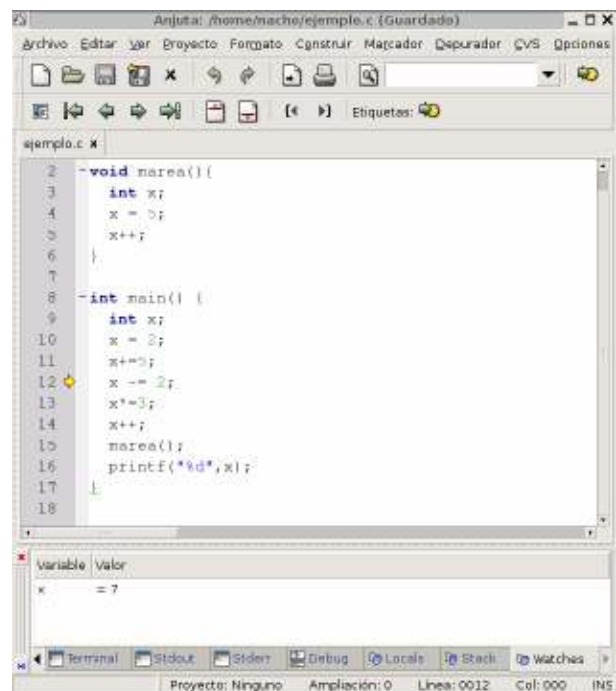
Anjuta: /home/nacho/ejemplo.c (Guardado)

Archivo Editar Ver Proyecto Formato Construir Marcador Depurador CVS Opciones

Etiquetas:

ejemplo.c ✖

2 void marea(){
3 int x;
4 x = 5;
5 x++;
6 }
7
8 int main() {
9 int x;
10 x = 2;
11 x+=5;
12 x -= 2;
13 x*=3;
14 x++;
15 marea();
16 printf("%d",x);
17 }
18

| Variable | Valor |
|---|---|
| x | = 7 |

Terminal Stdout Stderr Debug Locals Stack Watches

Proyecto: Ninguno Ampliación: 0 Linea: 0012 Col: 000 INS